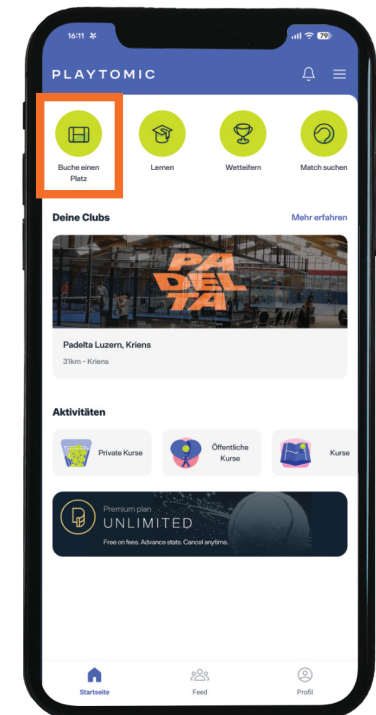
16:11

79

PLAYTOMIC

Buche einen Platz

Lernen

Wetteifern

Match suchen

Deine Clubs

Mehr erfahren

PADELTA

Padelta Luzern, Kriens

31km – Kriens

Aktivitäten

Private Kurse

Öffentliche Kurse

Kurse

Premium plan

UNLIMITED

Free on fees. Advance stats. Cancel anytime.

Startseite

Feed

Profil